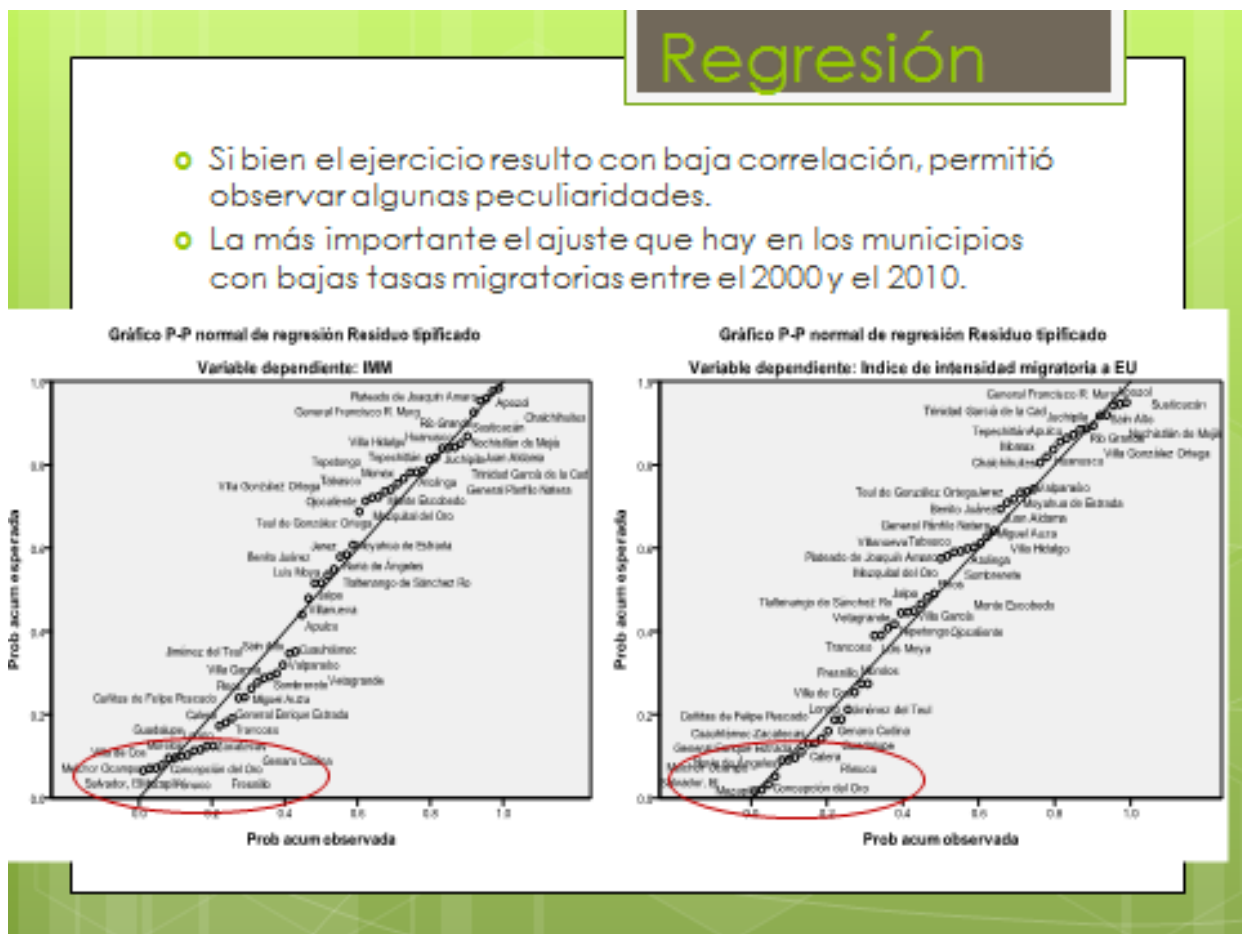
Regresión

Si bien el ejercicio resulto con baja correlación, permitió observar algunas peculiaridades.

La más importante el ajuste que hay en los municipios con bajas tasas migratorias entre el 2000 y el 2010.

Gráfico P-P normal de regresión Residuo tipificado

Variable dependiente: IMM

Plateado de Joaquín Amaro, Apozol, General Francisco R. Murguía, Chalchihuites, Río Grande, Susticacán, Villa Hidalgo, Huanusco, Nochistlán de Mejía, Tepechitlán, Juchipila, Juan Aldama, Tepetongo, Monte Escobedo, Trinidad García de la Cadena, Tabasco, Atolinga, Villa González Ortega, General Pánfilo Natera, Ojocaliente, Monte Escobedo, Mezquital del Oro, Teúl de González Ortega, Jerez, Moyahua de Estrada, Benito Juárez, Noria de Ángeles, Luis Moya, Tlaltenango de Sánchez Román, Jalpa, Villanueva, Apulco, Jiménez del Teul, Saín Alto, Cuauhtémoc, Villa García, Valparaíso, Pinos, Sombrerete, Vetagrande, Cañitas de Felipe Pescador, Miguel Auza, Calera, General Enrique Estrada, Guadalupe, Trancoso, Mazapil, Zacatecas, Villa de Cos, Genaro Codina, Melchor Ocampo, Concepción del Oro, Salvador, El Salvador, Pinos, Fresnillo

Prob acum esperada

Prob acum observada

0.0 0.2 0.4 0.6 0.8 1.0

Gráfico P-P normal de regresión Residuo tipificado

Variable dependiente: Indice de intensidad migratoria a EU

General Francisco R. Murguía, Apozol, Susticacán, Trinidad García de la Cadena, Juchipila, Saín Alto, Tepechitlán, Apulco, Nochistlán de Mejía, Río Grande, Nuevas, Villa González Ortega, Chalchihuites, Huanusco, Teúl de González Ortega, Jerez, Valparaíso, Benito Juárez, Moyahua de Estrada, Juan Aldama, General Pánfilo Natera, Miguel Auza, Villanueva, Tabasco, Villa Hidalgo, Plateado de Joaquín Amaro, Atolinga, Mezquital del Oro, Sombrerete, Pinos, Jalpa, Tlaltenango de Sánchez Román, Monte Escobedo, Vetagrande, Villa García, Tepetongo, Ojocaliente, Trancoso, Luis Moya, Fresnillo, Morelos, Villa de Cos, Loreto, Jiménez del Teul, Cañitas de Felipe Pescador, Cuauhtémoc, Zacatecas, Genaro Codina, General Enrique Estrada, Guadalupe, Noria de Ángeles, Calera, Melchor Ocampo, Pánuco, Vetagrande, Mazapil, Concepción del Oro

Prob acum esperada

Prob acum observada

0.0 0.2 0.4 0.6 0.8 1.0